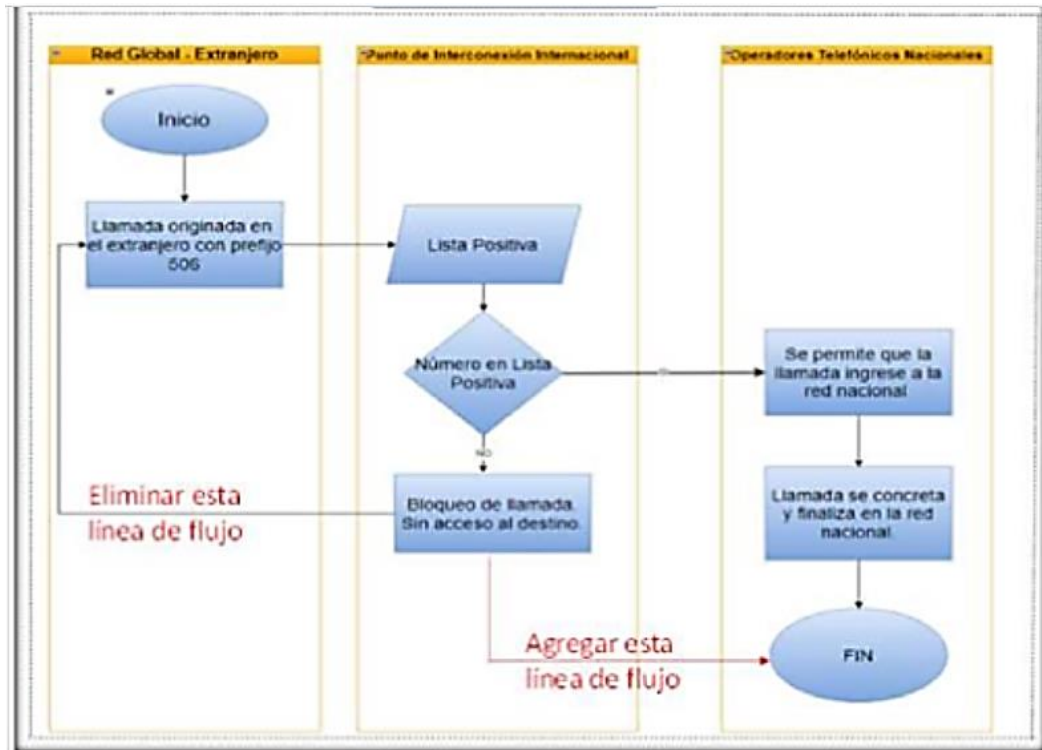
Red Global - Extranjero

Punto de Interconexión Internacional

Operadores Telefónicos Nacionales

Inicio

Llamada originada en el extranjero con prefijo 506

Lista Positiva

Número en Lista Positiva

SI

NO

Se permite que la llamada ingrese a la red nacional.

Llamada se concreta y finaliza en la red nacional.

Bloqueo de llamada. Sin acceso al destino.

Eliminar esta linea de flujo

Agregar esta linea de flujo

FIN